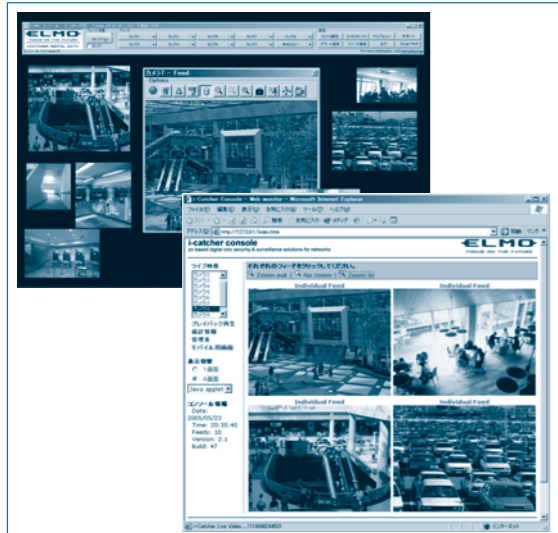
ELMO
FOCUS ON THE FUTURE
カメラ7 - Feed
Options

i-catcher Console - Web monitor - Microsoft Internet Explorer
ファイル(F) 編集(E) 表示(V) お気に入り(A) ツール(T) ヘルプ(H)
検索 お気に入り メディア
アドレス(D) http://127.0.0.1/index.htm
リンク
i-catcher console
ip based digital cctv security & surveillance solutions for networks
ELMO
FOCUS ON THE FUTURE
ライブ映像
それぞれのフィードをクリックしてください。
Zoom out Set zoom Zoom in
Individual Feed
Individual Feed
Individual Feed
Individual Feed
プレイバック再生
統計情報
管理者
モバイル用画面
表示設定
1画面
4画面
Java applet
コンソール情報
Date: 2005/05/23
Time: 20:35:45
Feeds: 10
Version: 2.1
Build: 47
i-Catcher Live Video...
インターネット